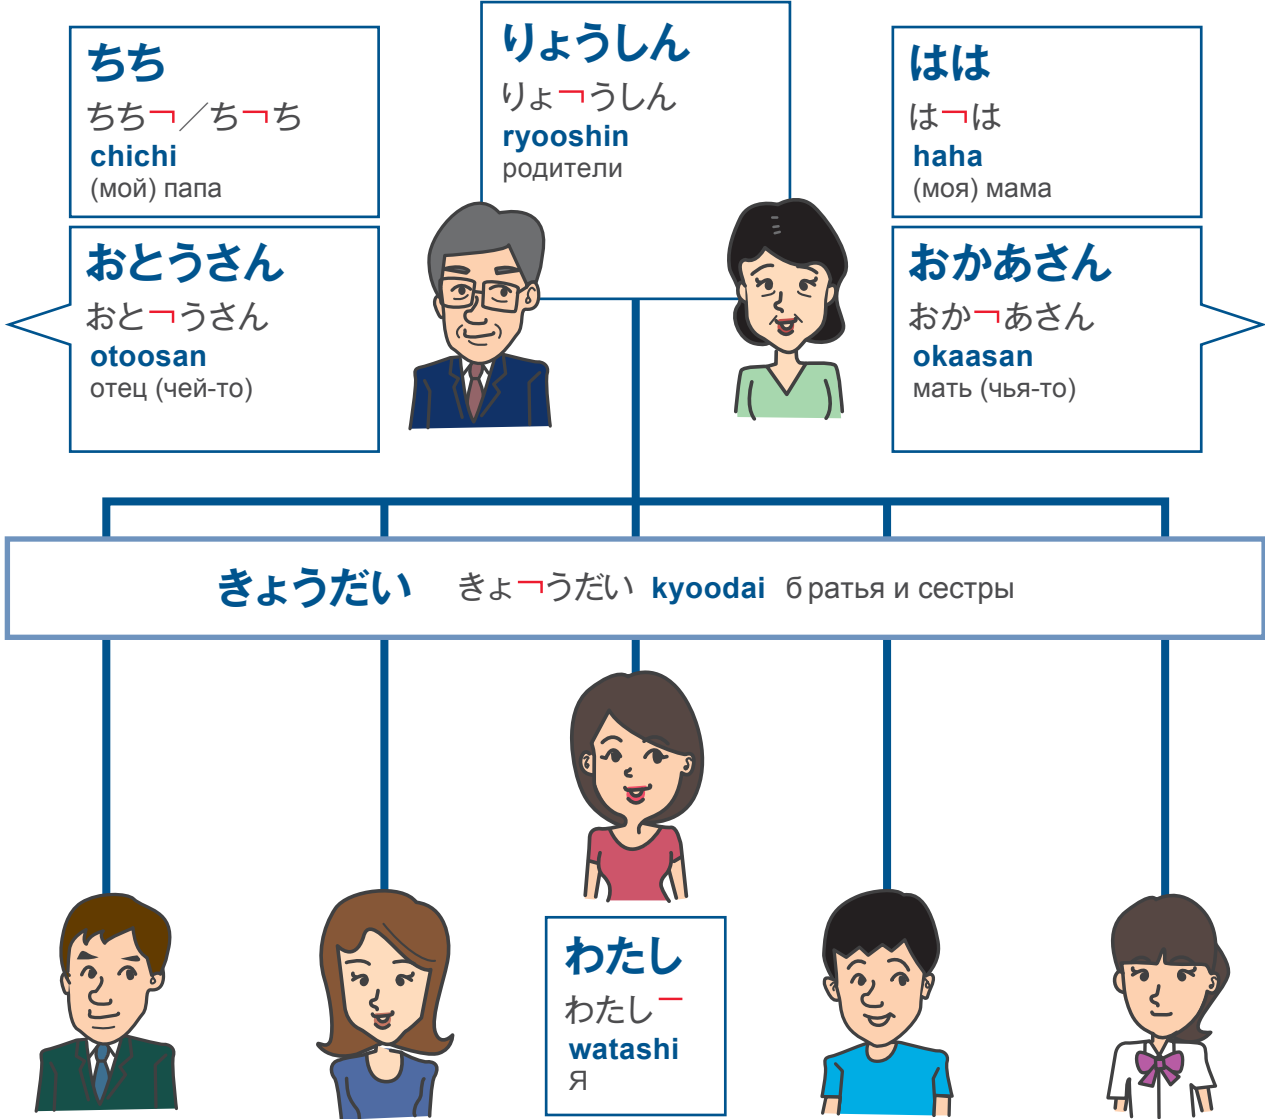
ちち
ちち¬／ち¬ち
chichi
(мой) папа

おとうさん
おと¬うさん
otoosan
отец (чей-то)

りょうしん
りょ¬うしん
ryooshin
родители

はは
は¬は
haha
(моя) мама

おかあさん
おか¬あさん
okaasan
мать (чья-то)

きょうだい きょ¬うだい kyoodai братья и сестры

わたし
わたし¯
watashi
я